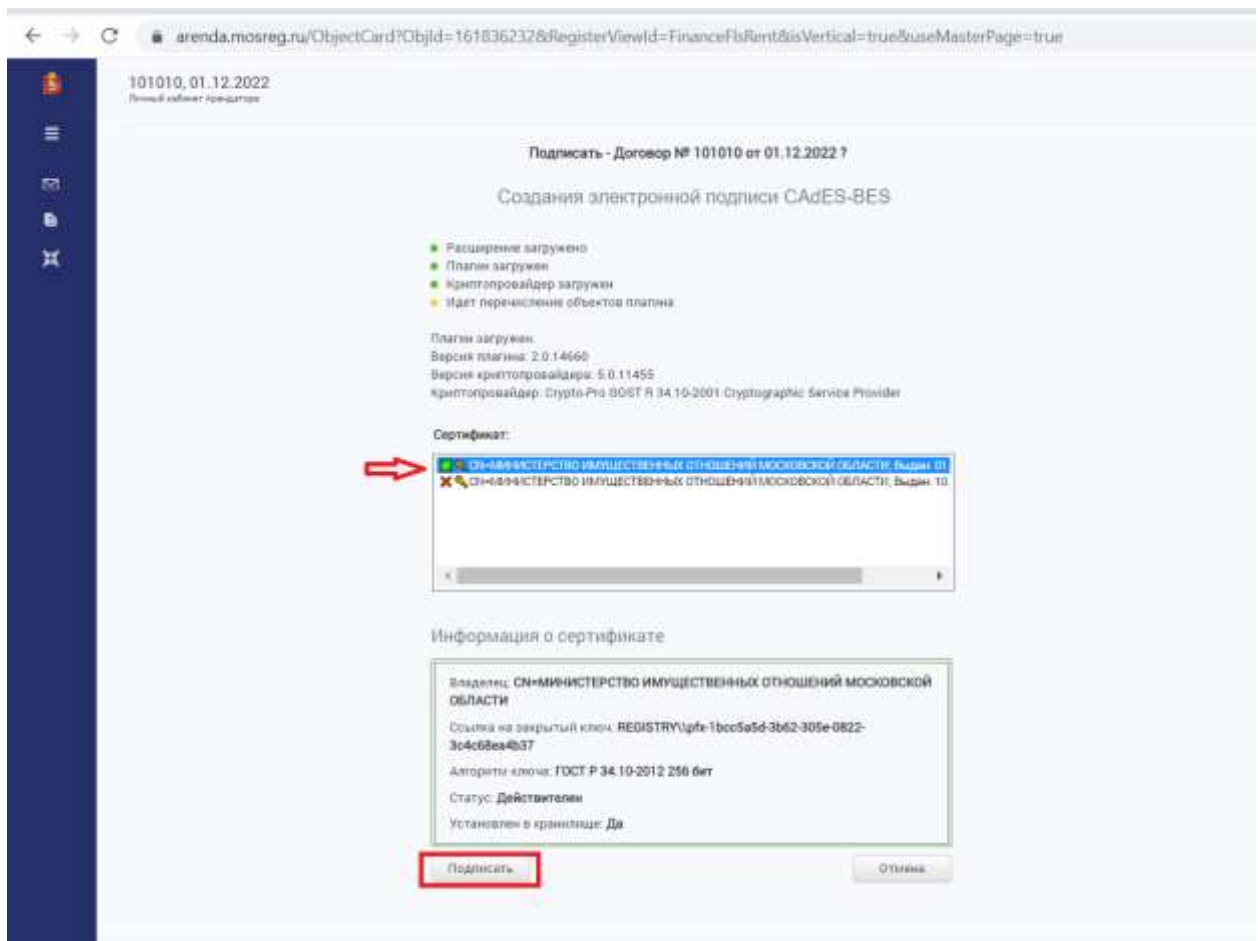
arenda.mosreg.ru/ObjectCard?ObjId=1618362328RegisterViewId=FinanceFlsRent&isVertical=true&useMasterPage=true

101010, 01.12.2022
Личный кабинет Арендатора

Подписать - Договор № 101010 от 01.12.2022 ?

Создания электронной подписи CAdES-BES

Расширение загружено
Плагин загружен
Криптопровайдер загружен
Идет перечисление объектов плагина

Плагин загружен.
Версия плагина: 2.0.14660
Версия криптопровайдера: 5.0.11455
Криптопровайдер: Crypto-Pro GOST R 34.10-2001 Cryptographic Service Provider

Сертификат:

CN=МИНИСТЕРСТВО ИМУЩЕСТВЕННЫХ ОТНОШЕНИЙ МОСКОВСКОЙ ОБЛАСТИ; Выдан: 01
CN=МИНИСТЕРСТВО ИМУЩЕСТВЕННЫХ ОТНОШЕНИЙ МОСКОВСКОЙ ОБЛАСТИ; Выдан: 10.

Информация о сертификате

Владелец: CN=МИНИСТЕРСТВО ИМУЩЕСТВЕННЫХ ОТНОШЕНИЙ МОСКОВСКОЙ ОБЛАСТИ

Ссылка на закрытый ключ: REGISTRY\\pfx-1bcc5a5d-3b62-305e-0822-3c4c68ea4b37

Алгоритм ключа: ГОСТ Р 34.10-2012 256 бит

Статус: Действителен

Установлен в хранилище: Да

Подписать

Отмена